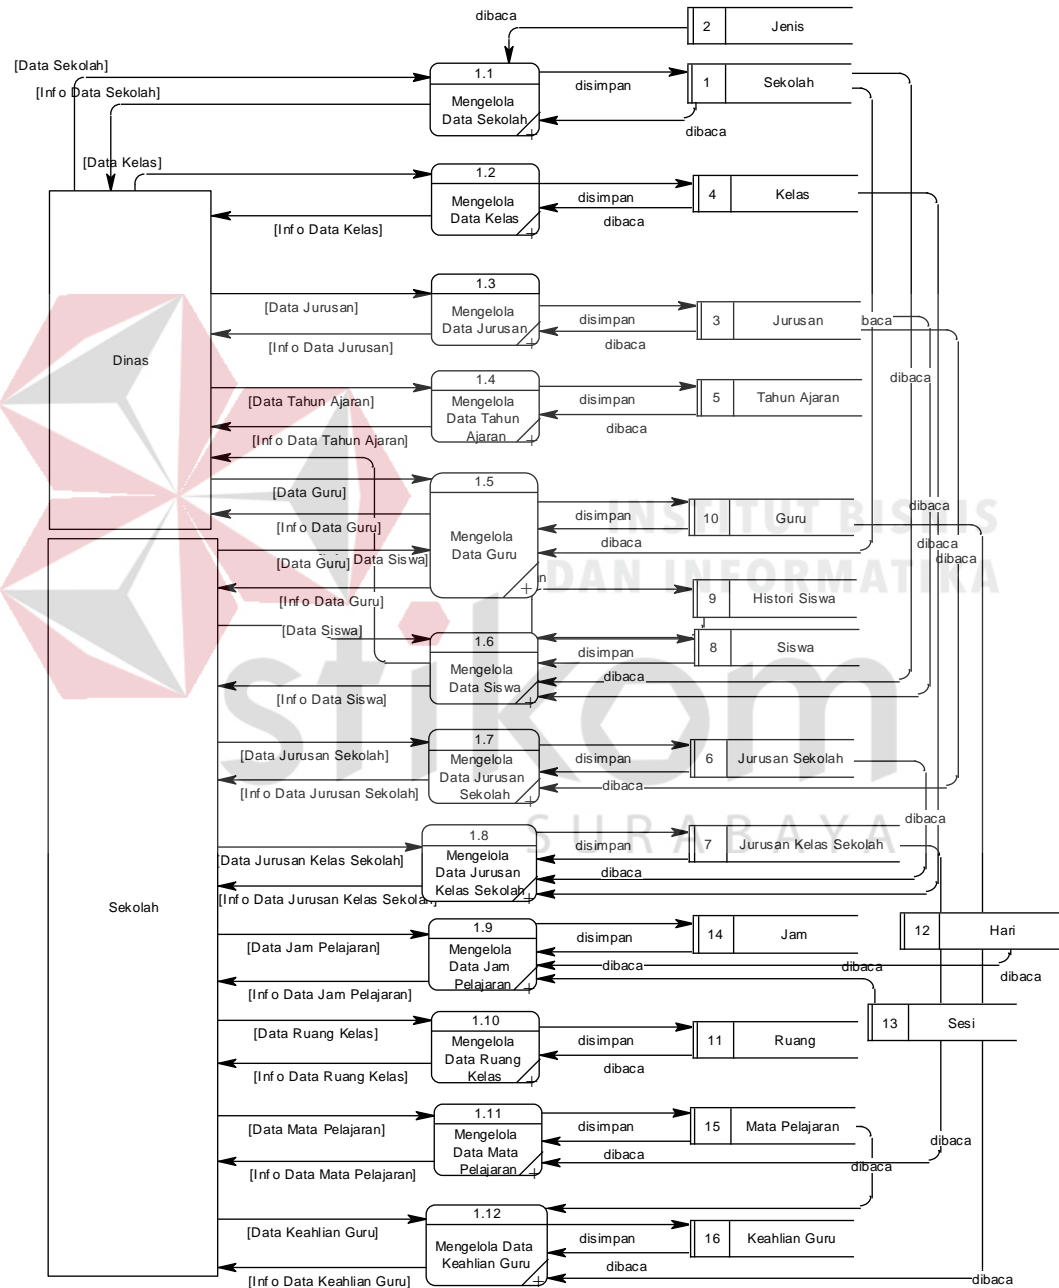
dibaca
2 Jenis
[Data Sekolah]
[Info Data Sekolah]
1.1
Mengelola Data Sekolah
disimpan
1 Sekolah
dibaca
[Data Kelas]
1.2
Mengelola Data Kelas
disimpan
dibaca
4 Kelas
[Info Data Kelas]
1.3
Mengelola Data Jurusan
[Data Jurusan]
[Info Data Jurusan]
disimpan
dibaca
3 Jurusan
baca
Dinas
dibaca
1.4
Mengelola Data Tahun Ajaran
[Data Tahun Ajaran]
[Info Data Tahun Ajaran]
disimpan
dibaca
5 Tahun Ajaran
1.5
Mengelola Data Guru
[Data Guru]
[Info Data Guru]
disimpan
dibaca
10 Guru
dibaca
dibaca
dibaca
[Data Guru]
Data Siswa]
[Info Data Guru]
9 Histori Siswa
[Data Siswa]
1.6
Mengelola Data Siswa
disimpan
dibaca
8 Siswa
[Info Data Siswa]
1.7
Mengelola Data Jurusan Sekolah
[Data Jurusan Sekolah]
[Info Data Jurusan Sekolah]
disimpan
dibaca
6 Jurusan Sekolah
dibaca
1.8
Mengelola Data Jurusan Kelas Sekolah
Data Jurusan Kelas Sekolah]
[Info Data Jurusan Kelas Sekolah]
disimpan
dibaca
7 Jurusan Kelas Sekolah
Sekolah
1.9
Mengelola Data Jam Pelajaran
[Data Jam Pelajaran]
[Info Data Jam Pelajaran]
disimpan
dibaca
14 Jam
12 Hari
dibaca
dibaca
1.10
Mengelola Data Ruang Kelas
[Data Ruang Kelas]
[Info Data Ruang Kelas]
disimpan
dibaca
11 Ruang
13 Sesi
1.11
Mengelola Data Mata Pelajaran
[Data Mata Pelajaran]
[Info Data Mata Pelajaran]
disimpan
dibaca
15 Mata Pelajaran
dibaca
dibaca
1.12
Mengelola Data Keahlian Guru
[Data Keahlian Guru]
[Info Data Keahlian Guru]
disimpan
dibaca
16 Keahlian Guru
dibaca
INSTITUT BISNIS DAN INFORMATIKA
stikom
SURABAYA